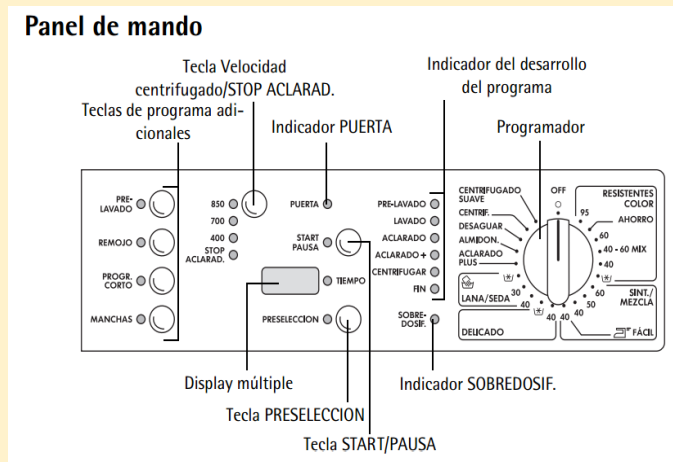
Panel de mando

Tecla Velocidad centrifugado/STOP ACLARAD.

Teclas de programa adicionales

Indicador PUERTA

Indicador del desarrollo del programa

Programador

PRE-LAVADO

REMOJO

PROGR. CORTO

MANCHAS

850
700
400
STOP ACLARAD.

PUERTA

START PAUSA

TIEMPO

PRESELECCION

PRE-LAVADO
LAVADO
ACLARADO
ACLARADO +
CENTRIFUGAR
FIN

SOBRE-DOSIF.

CENTRIFUGADO SUAVE
CENTRIF.
DESAGUAR
ALMIDON.
ACLARADO PLUS

OFF

RESISTENTES COLOR
95
AHORRO
60
40 - 60 MIX
40

LANA/SEDA
30
40

SINT./ MEZCLA
60
50
40

DELICADO
40
40

FÁCIL

Display múltiple

Tecla PRESELECCION

Tecla START/PAUSA

Indicador SOBREDOSIF.